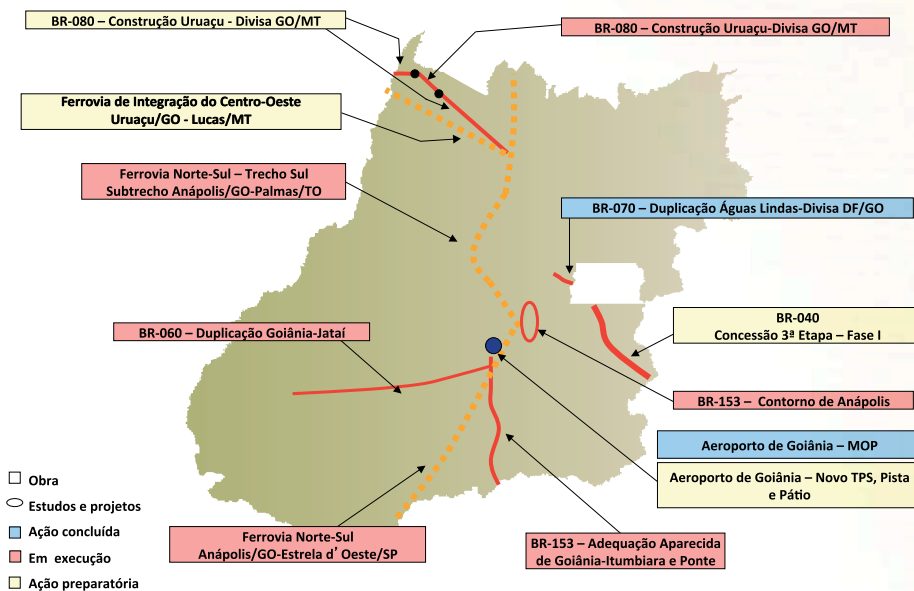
BR-080 – Construção Uruaçu - Divisa GO/MT

BR-080 – Construção Uruaçu-Divisa GO/MT

Ferrovia de Integração do Centro-Oeste Uruaçu/GO - Lucas/MT

Ferrovia Norte-Sul – Trecho Sul Subtrecho Anápolis/GO-Palmas/TO

BR-070 – Duplicação Águas Lindas-Divisa DF/GO

BR-040 Concessão 3ª Etapa – Fase I

BR-060 – Duplicação Goiânia-Jataí

BR-153 – Contorno de Anápolis

Aeroporto de Goiânia – MOP

Aeroporto de Goiânia – Novo TPS, Pista e Pátio

Obra

Estudos e projetos

Ação concluída

Em execução

Ação preparatória

Ferrovia Norte-Sul Anápolis/GO-Estrela d' Oeste/SP

BR-153 – Adequação Aparecida de Goiânia-Itumbiara e Ponte